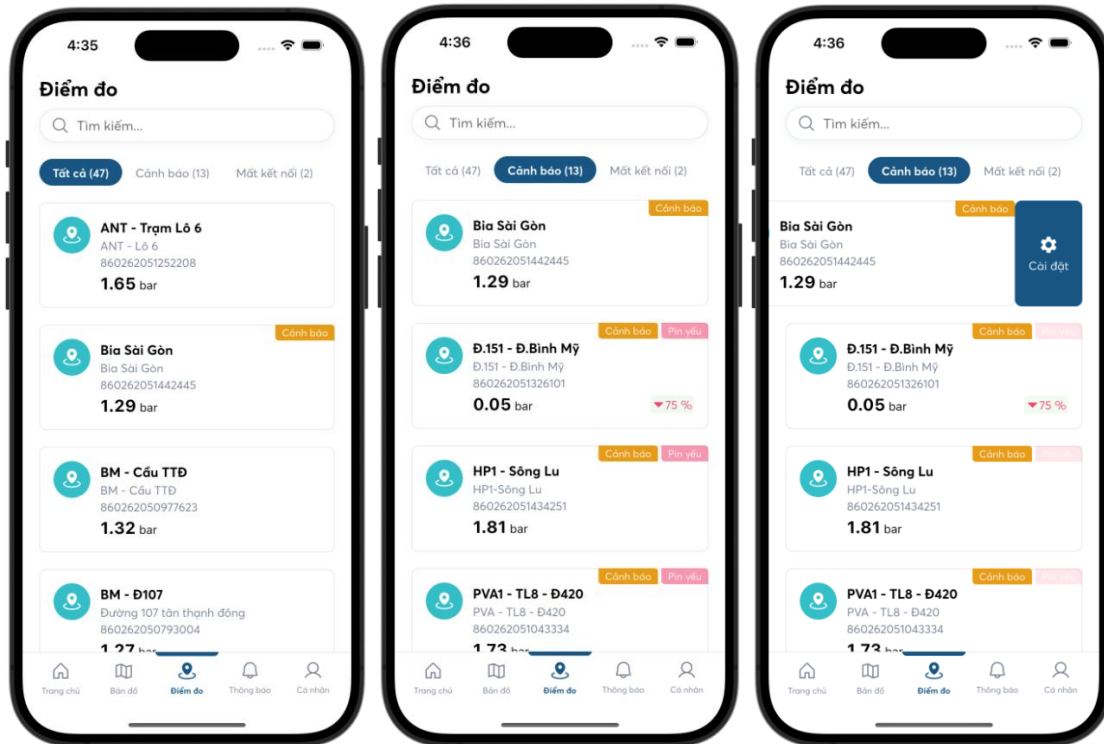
4:35

Điểm đo

Tìm kiếm...

Tất cả (47) Cảnh báo (13) Mất kết nối (2)

ANT - Trạm Lô 6
ANT - Lô 6
860262051252208
1.65 bar

Cảnh báo
Bia Sài Gòn
Bia Sài Gòn
860262051442445
1.29 bar

BM - Cầu TTĐ
BM - Cầu TTĐ
860262050977623
1.32 bar

BM - Đ107
Đường 107 tân thạnh đông
860262050793004
1.27 bar

Trang chủ Bản đồ Điểm đo Thông báo Cá nhân

4:36

Điểm đo

Tìm kiếm...

Tất cả (47) Cảnh báo (13) Mất kết nối (2)

Cảnh báo
Bia Sài Gòn
Bia Sài Gòn
860262051442445
1.29 bar

Cảnh báo Pin yếu
Đ.151 - Đ.Bình Mỹ
Đ.151 - Đ.Bình Mỹ
860262051326101
0.05 bar
75 %

Cảnh báo Pin yếu
HP1 - Sông Lu
HP1-Sông Lu
860262051434251
1.81 bar

Cảnh báo Pin yếu
PVA1 - TL8 - Đ420
PVA - TL8 - Đ420
860262051043334
1.73 bar

Trang chủ Bản đồ Điểm đo Thông báo Cá nhân

4:36

Điểm đo

Tìm kiếm...

Tất cả (47) Cảnh báo (13) Mất kết nối (2)

Cảnh báo
Bia Sài Gòn
Bia Sài Gòn
860262051442445
1.29 bar
Cài đặt

Cảnh báo Pin yếu
Đ.151 - Đ.Bình Mỹ
Đ.151 - Đ.Bình Mỹ
860262051326101
0.05 bar
75 %

Cảnh báo Pin yếu
HP1 - Sông Lu
HP1-Sông Lu
860262051434251
1.81 bar

Cảnh báo Pin yếu
PVA1 - TL8 - Đ420
PVA - TL8 - Đ420
860262051043334
1.73 bar

Trang chủ Bản đồ Điểm đo Thông báo Cá nhân